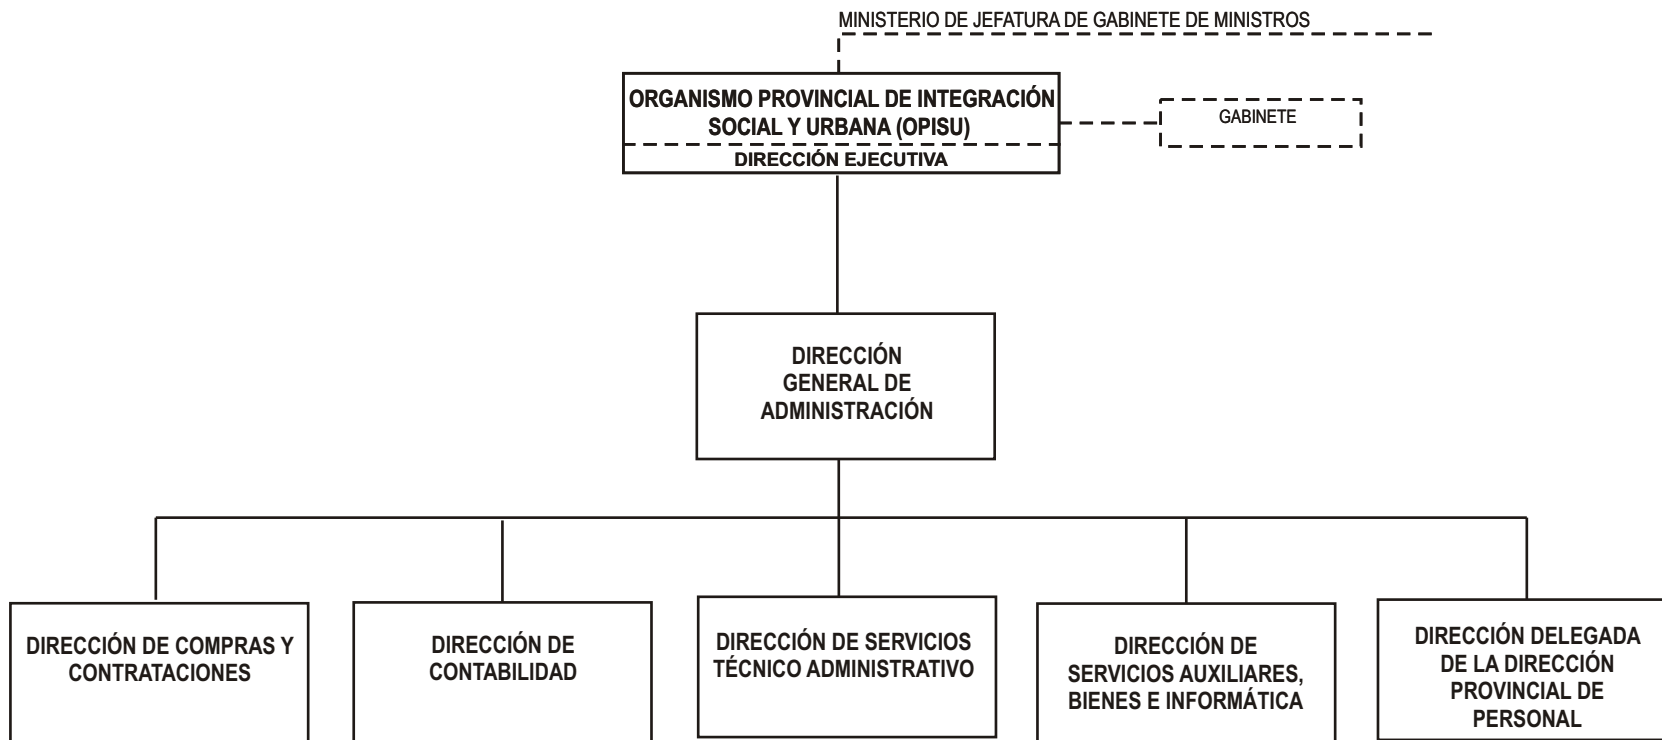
MINISTERIO DE JEFATURA DE GABINETE DE MINISTROS

ORGANISMO PROVINCIAL DE INTEGRACIÓN SOCIAL Y URBANA (OPISU)

DIRECCIÓN EJECUTIVA

GABINETE

DIRECCIÓN GENERAL DE ADMINISTRACIÓN

DIRECCIÓN DE COMPRAS Y CONTRATACIONES

DIRECCIÓN DE CONTABILIDAD

DIRECCIÓN DE SERVICIOS TÉCNICO ADMINISTRATIVO

DIRECCIÓN DE SERVICIOS AUXILIARES, BIENES E INFORMÁTICA

DIRECCIÓN DELEGADA DE LA DIRECCIÓN PROVINCIAL DE PERSONAL